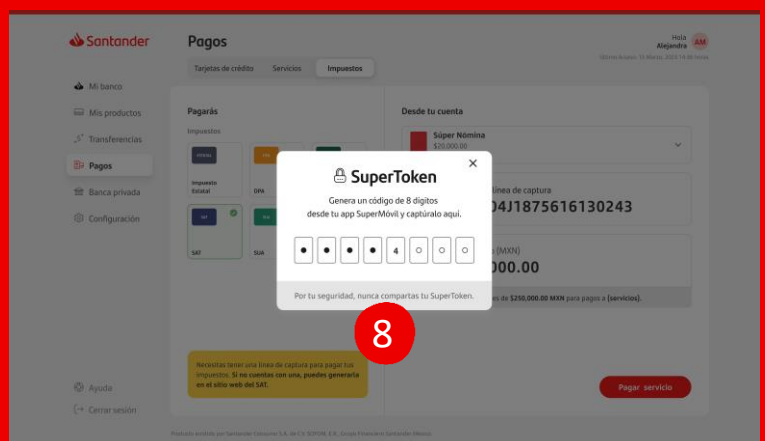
Santander

Pagos

Tarjetas de crédito Servicios Impuestos

Hola Alejandra AM

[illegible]

Mi banco
Mis productos
Transferencias
Pagos
Banca privada
Configuración

Pagarás

Impuestos

Impuesto Estatal

DPA

SAT

SUA

Desde tu cuenta

Súper Nómina
$20,000.00

línea de captura
04J1875616130243

(MXN)
000.00

de $250,000.00 MXN para pagos a (servicios).

SuperToken

Genera un código de 8 dígitos desde tu app SuperMóvil y captúralo aquí.

4

Por tu seguridad, nunca compartas tu SuperToken.

8

Necesitas tener una línea de captura para pagar tus impuestos. Si no cuentas con una, puedes generarla en el sitio web del SAT.

Pagar servicio

Ayuda
Cerrar sesión

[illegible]